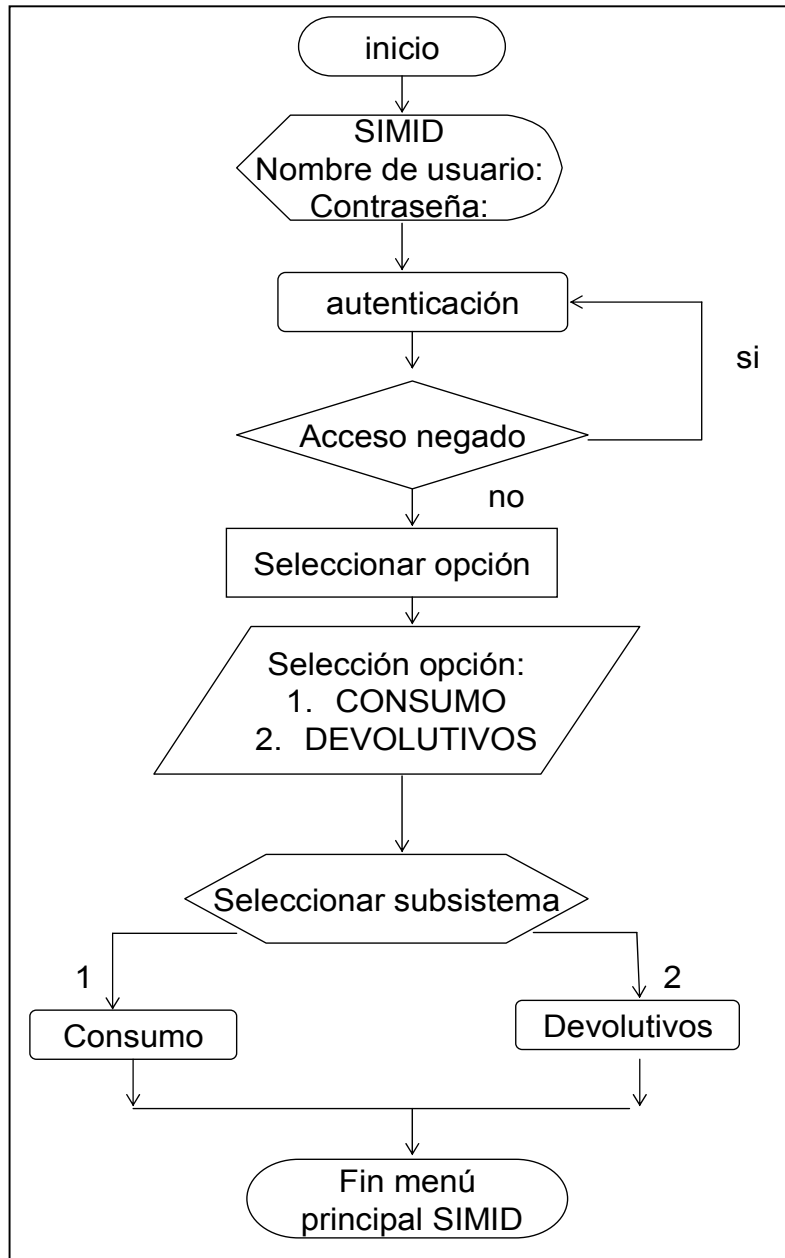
inicio

SIMID
Nombre de usuario:
Contraseña:

autenticación

si

Acceso negado

no

Seleccionar opción

Selección opción:
1. CONSUMO
2. DEVOLUTIVOS

Seleccionar subsistema

1

2

Consumo

Devolutivos

Fin menú principal SIMID